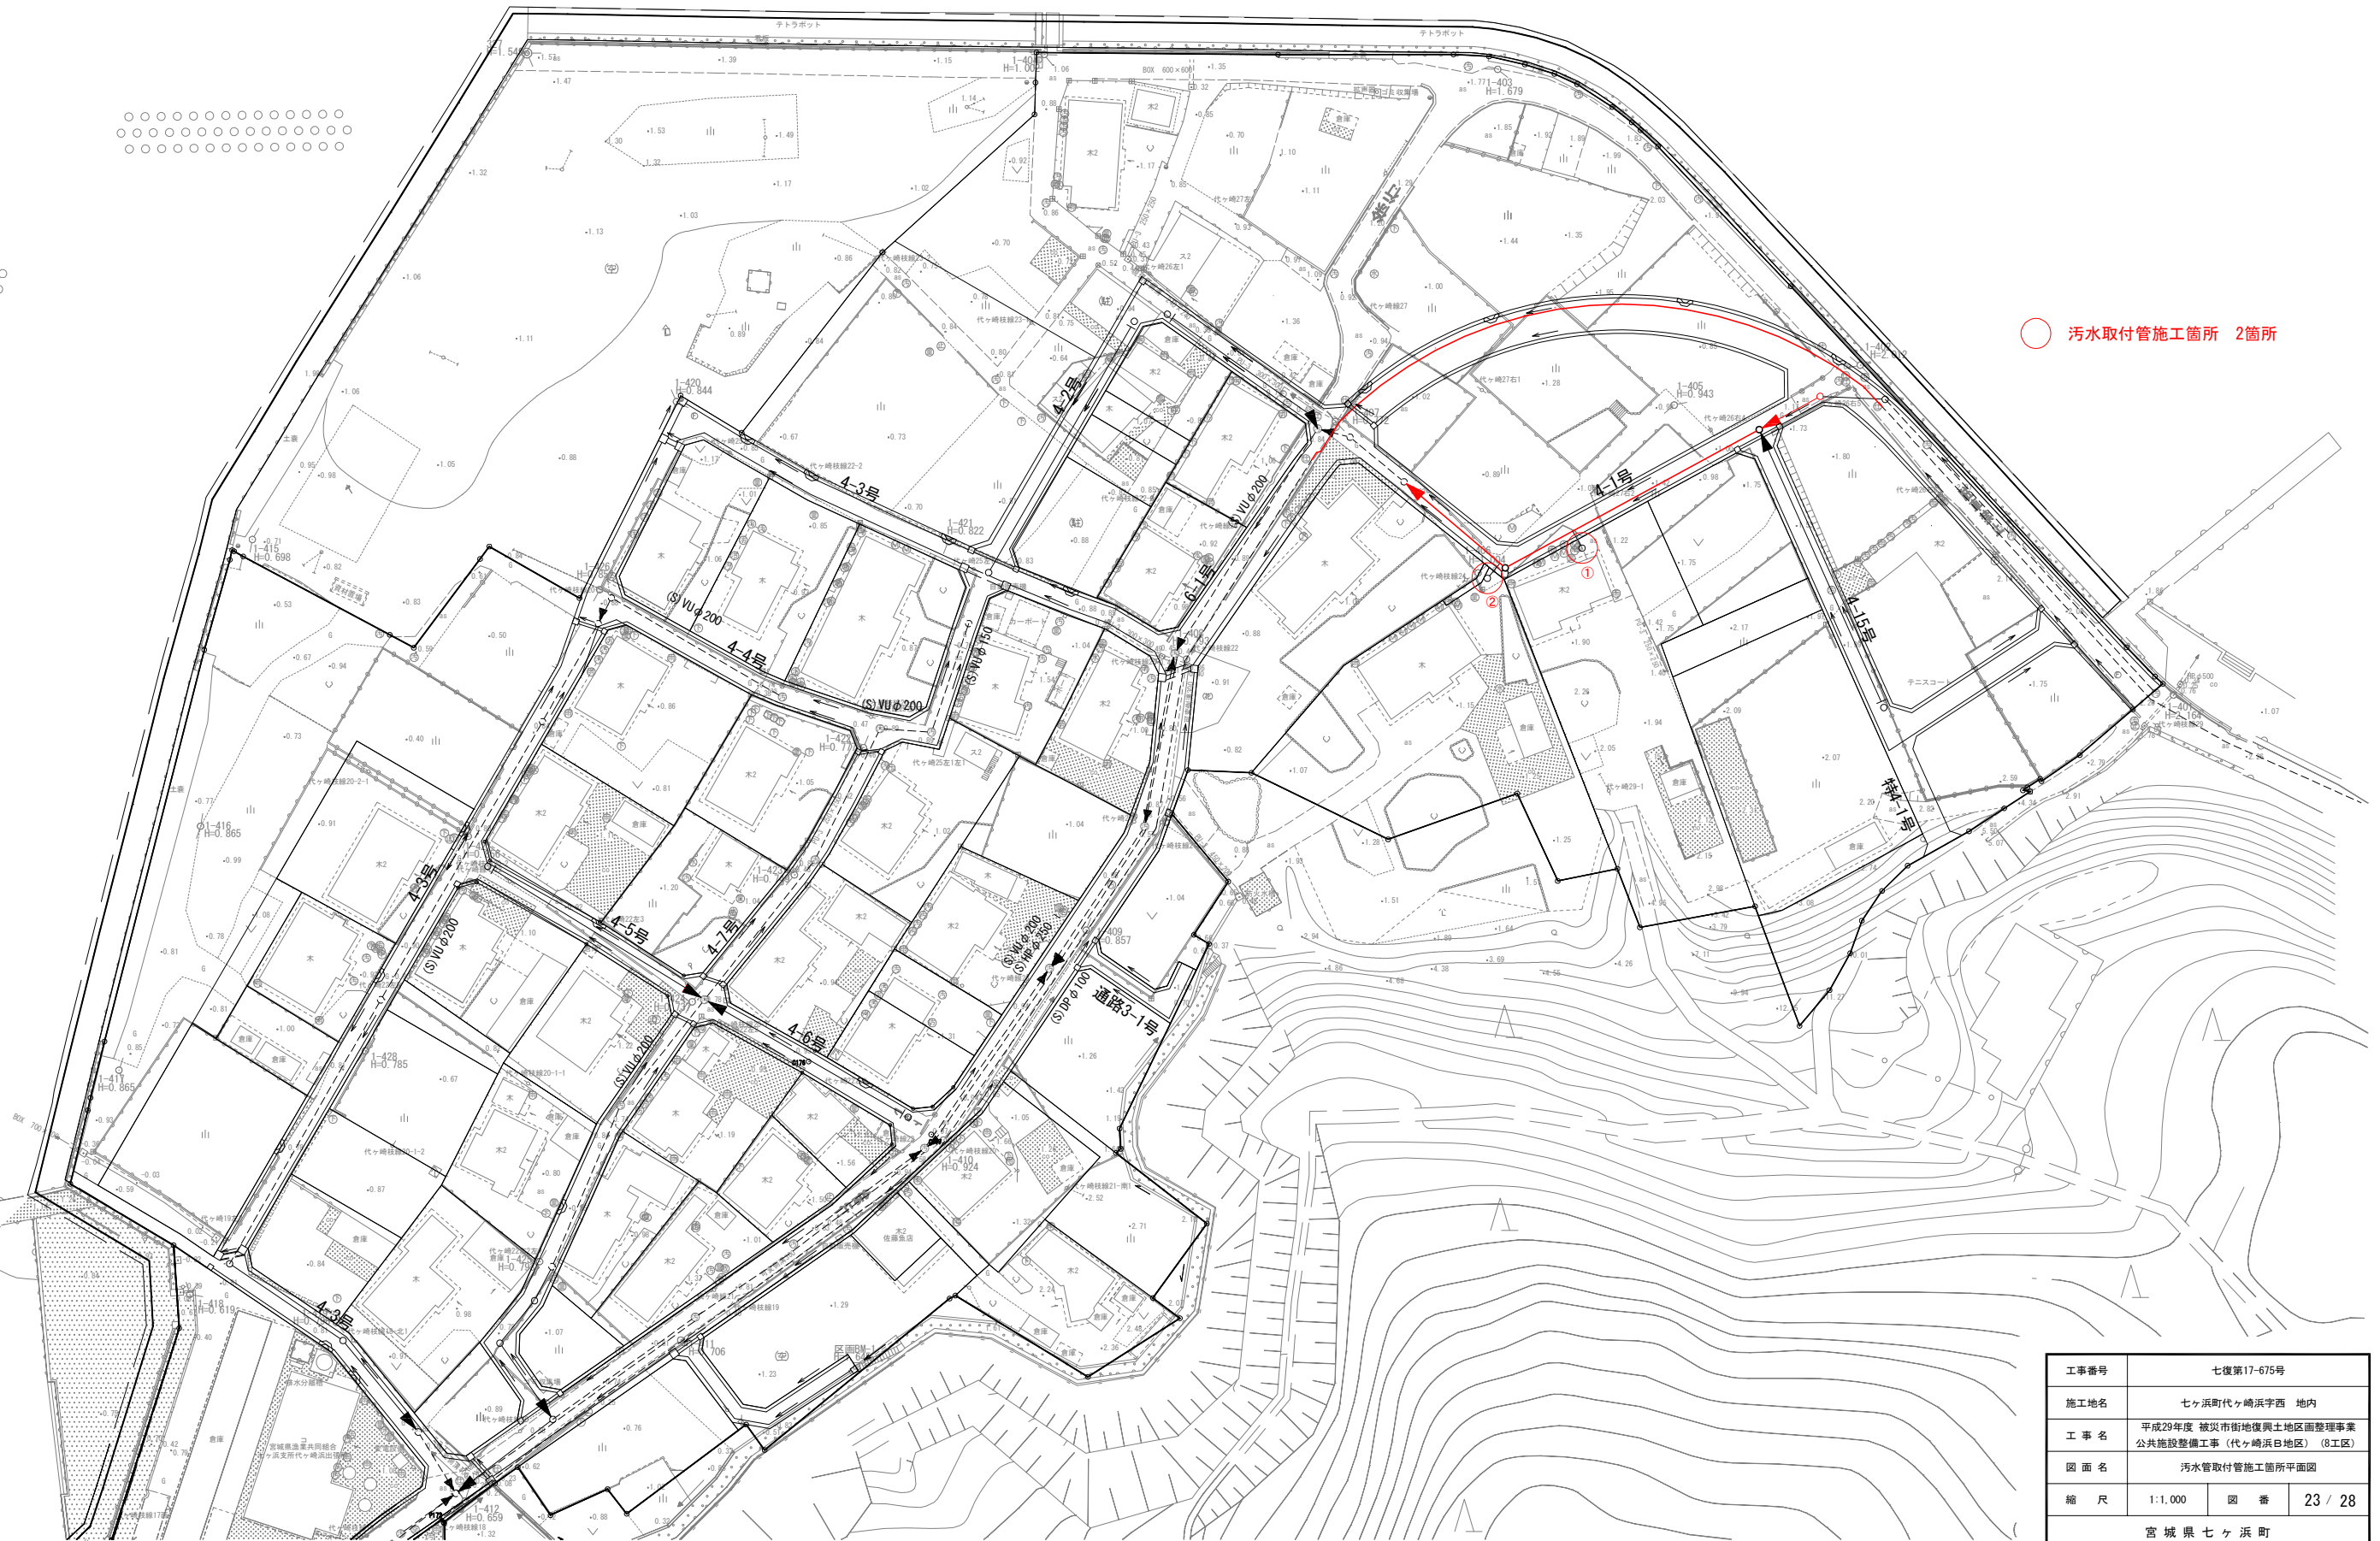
汚水取付管施工箇所　2箇所

テトラポット
テトラポット

4-1号
4-2号
4-3号
4-4号
4-5号
4-6号
4-7号
4-8号
4-15号
6-1号
特4-1号
通路3-1号

(S) VU φ 200
(S) VU φ 150
(S) HP φ 250
(S) DP φ 100

1-415 H=0.698
1-416 H=0.865
1-417 H=0.865
1-418 H=0.619
1-420 H=0.844
1-421 H=0.822
1-422 H=0.77
1-428 H=0.785
1-409 H=0.857
1-410 H=0.924
1-412 H=0.659
1-403 H=1.679
1-405 H=0.943
1-407 H=2.164

①
②

| 工事番号 | 七復第17-675号 | | |
|---|---|---|---|
| 施工地名 | 七ヶ浜町代ヶ崎浜字西　地内 | | |
| 工事名 | 平成29年度 被災市街地復興土地区画整理事業 公共施設整備工事（代ヶ崎浜B地区）（8工区） | | |
| 図面名 | 汚水管取付管施工箇所平面図 | | |
| 縮尺 | 1:1,000 | 図番 | 23 / 28 |

宮城県七ヶ浜町